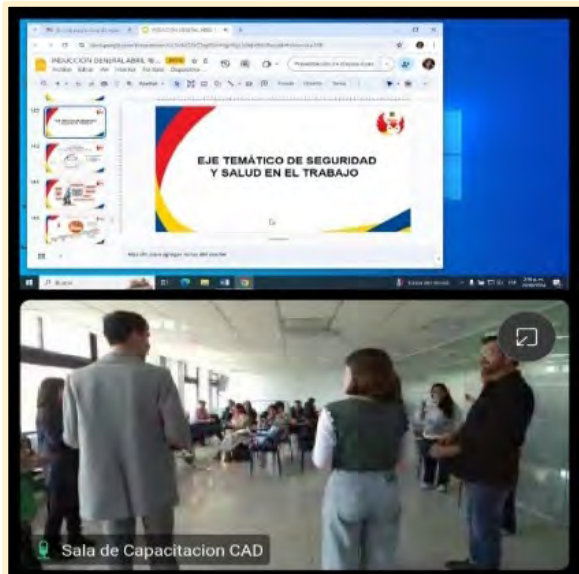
INDUCCION GENERAL ABRIL 16...

Archivo Editar Ver Insertar Formato Diapositiva

EJE TEMÁTICO DE SEGURIDAD Y SALUD EN EL TRABAJO

Haz clic para agregar notas del orador

Buscar

Sala de Capacitacion CAD